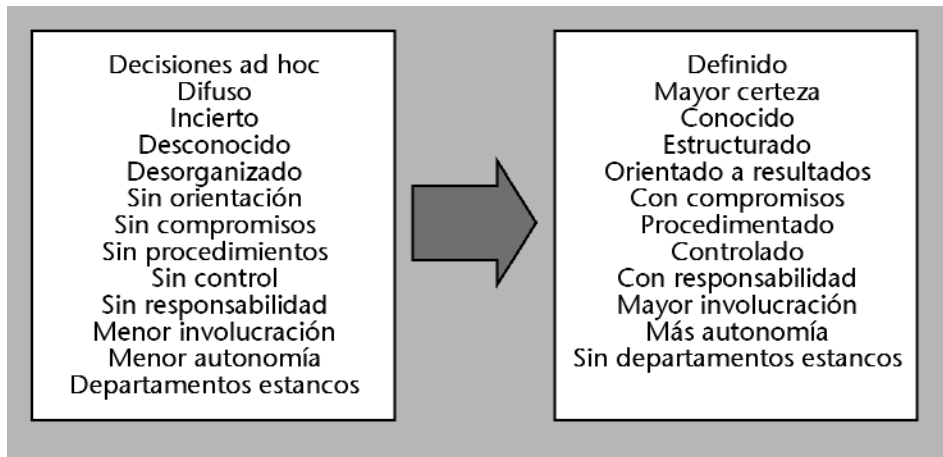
Decisiones ad hoc
Difuso
Incierto
Desconocido
Desorganizado
Sin orientación
Sin compromisos
Sin procedimientos
Sin control
Sin responsabilidad
Menor involucración
Menor autonomía
Departamentos estancos

Definido
Mayor certeza
Conocido
Estructurado
Orientado a resultados
Con compromisos
Procedimentado
Controlado
Con responsabilidad
Mayor involucración
Más autonomía
Sin departamentos estancos